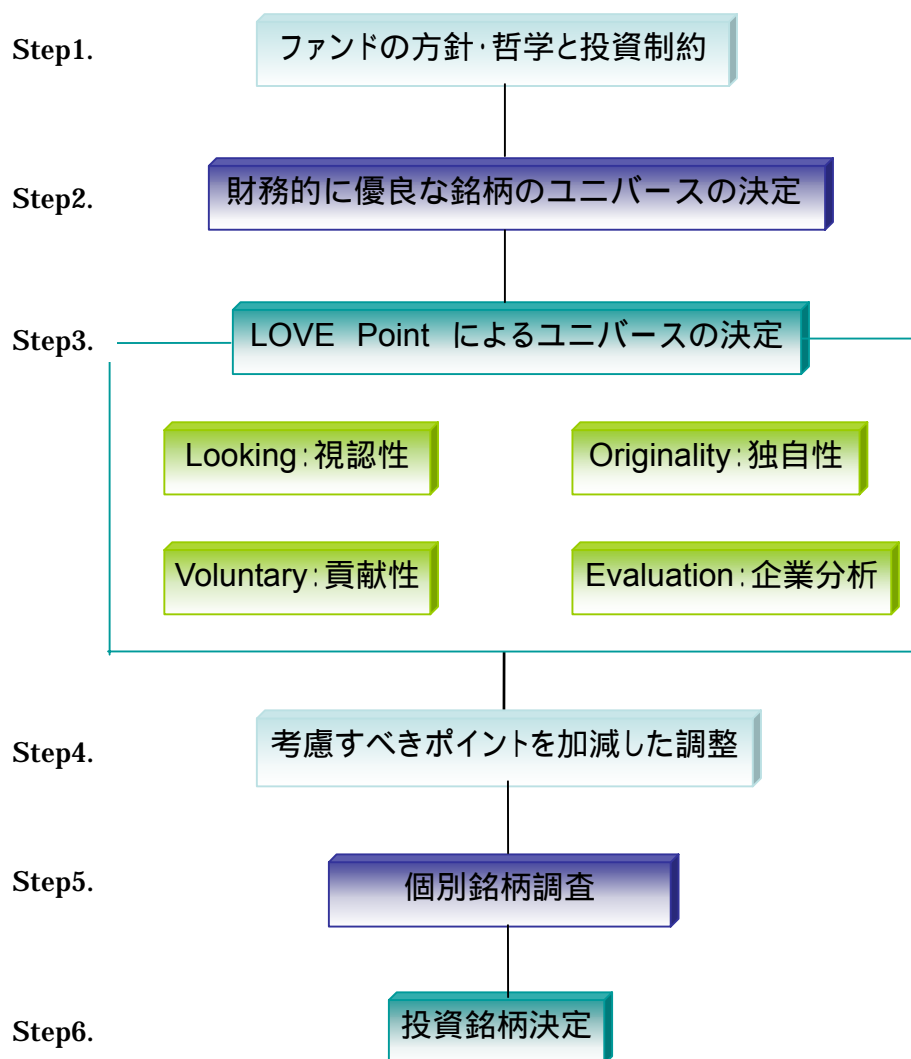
Step1.
ファンドの方針･哲学と投資制約

Step2.
財務的に優良な銘柄のユニバースの決定

Step3.
LOVE Point によるユニバースの決定

Looking:視認性

Originality:独自性

Voluntary:貢献性

Evaluation:企業分析

Step4.
考慮すべきポイントを加減した調整

Step5.
個別銘柄調査

Step6.
投資銘柄決定